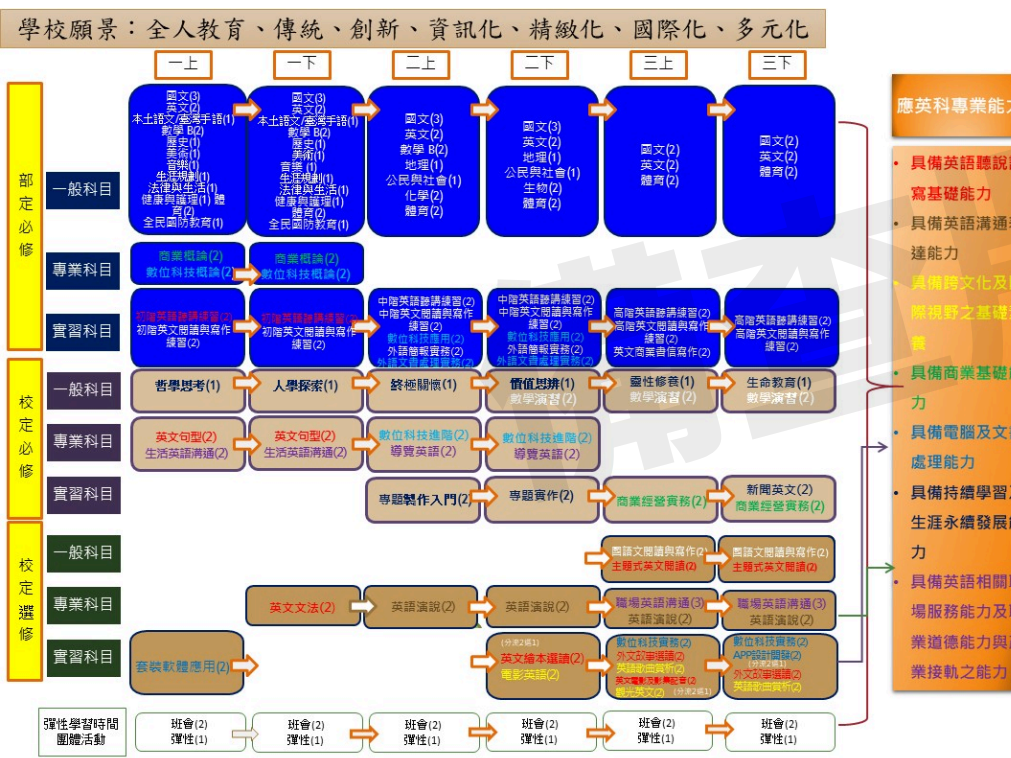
學校願景：全人教育、傳統、創新、資訊化、精緻化、國際化、多元化

一上 一下 二上 二下 三上 三下

部定必修

一般科目

國文(3) 英文(2) 本土語文/臺灣手語(1) 數學 B(2) 歷史(1) 美術(1) 音樂(1) 生涯規劃(1) 法律與生活(1) 健康與護理(1) 體育(2) 全民國防教育(1)

國文(3) 英文(2) 本土語文/臺灣手語(1) 數學 B(2) 歷史(1) 美術(1) 音樂(1) 生涯規劃(1) 法律與生活(1) 健康與護理(1) 體育(2) 全民國防教育(1)

國文(3) 英文(2) 數學 B(2) 地理(1) 公民與社會(1) 化學(2) 體育(2)

國文(3) 英文(2) 地理(1) 公民與社會(1) 生物(2) 體育(2)

國文(2) 英文(2) 體育(2)

國文(2) 英文(2) 體育(2)

專業科目

商業概論(2) 數位科技概論(2)

商業概論(2) 數位科技概論(2)

實習科目

初階英語聽講練習(2) 初階英文閱讀與寫作練習(2)

初階英語聽講練習(2) 初階英文閱讀與寫作練習(2)

中階英語聽講練習(2) 中階英文閱讀與寫作練習(2) 數位科技應用(2) 外語簡報實務(2) 外語文書處理實務(2)

中階英語聽講練習(2) 中階英文閱讀與寫作練習(2) 數位科技應用(2) 外語簡報實務(2) 外語文書處理實務(2)

高階英語聽講練習(2) 高階英文閱讀與寫作練習(2) 英文商業書信寫作(2)

高階英語聽講練習(2) 高階英文閱讀與寫作練習(2)

校定必修

一般科目

哲學思考(1) 人學探索(1) 終極關懷(1) 價值思辨(1) 數學演習(2) 靈性修養(1) 數學演習(2) 生命教育(1) 數學演習(2)

專業科目

英文句型(2) 生活英語溝通(2)

英文句型(2) 生活英語溝通(2)

數位科技進階(2) 導覽英語(2)

數位科技進階(2) 導覽英語(2)

實習科目

專題製作入門(2) 專題實作(2) 商業經營實務(2) 新聞英文(2) 商業經營實務(2)

校定選修

一般科目

圖該文閱讀與寫作(2) 主題式英文閱讀(2)

圖該文閱讀與寫作(2) 主題式英文閱讀(2)

專業科目

英文文法(2) 英語演說(2) 英語演說(2) 職場英語溝通(3) 英語演說(2) 職場英語溝通(3) 英語演說(2)

實習科目

套裝軟體應用(2)

(分流2選1) 英文繪本選讀(2) 電影英語(2)

數位科技實務(2) 外文打字選讀(2) 英語歌曲賞析(2) 英文電影及劇本配音(2) 觀光英文(2) (分流2選1)

數位科技實務(2) APP設計開發(2) (分流2選1) 外文打字選讀(2) 英語歌曲賞析(2)

彈性學習時間 團體活動

班會(2) 彈性(1)

班會(2) 彈性(1)

班會(2) 彈性(1)

班會(2) 彈性(1)

班會(2) 彈性(1)

班會(2) 彈性(1)

應英科專業能

具備英語聽說寫基礎能力

具備英語溝通表達能力

具備跨文化及國際視野之基礎素養

具備商業基礎能力

具備電腦及文書處理能力

具備持續學習及生涯永續發展能力

具備英語相關職場服務能力及職業道德能力與產業接軌之能力